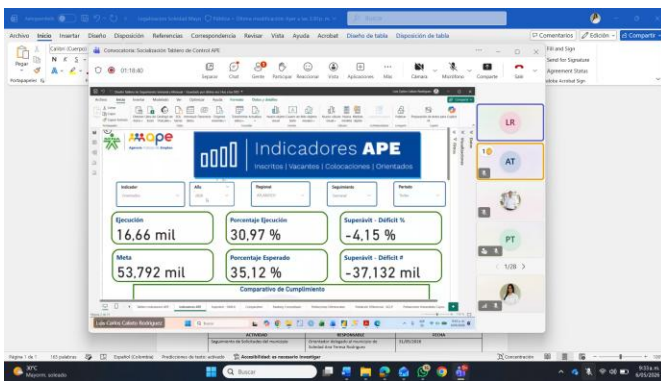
Archivo Inicio Insertar Diseño Disposición Referencias Correspondencia Revisar Vista Ayuda Acrobat Diseño de tabla Disposición de tabla

Comentarios Edición Compartir

Convocatoria: Socialización Tablero de Control APE

01:18:40

Fill and Sign
Send for Signature
Agreement Status
Adobe Acrobat Sign

Pegar
Portapapeles

ape
Agencia Pública de Empleo

Indicadores APE
Inscritos | Vacantes | Colocaciones | Orientados

Indicador
Año
Regional
Seguimiento
Periodo

Ejecución
16,66 mil

Porcentaje Ejecución
30,97 %

Superávit - Déficit %
-4,15 %

Meta
53,792 mil

Porcentaje Esperado
35,12 %

Superávit - Déficit #
-37,132 mil

Comparativo de Cumplimiento

LR
AT
PT
1/26

Luis Carlos Caballo Rodriguez

ACTIVIDAD
RESPONSABLE
FECHA

Página 1 de 1 183 palabras Español (Colombia) Predicciones de texto: activado Accesibilidad: es necesario investigar

APC
Mayorm. soleado

Buscar

9:55 a.m.
6/05/2024